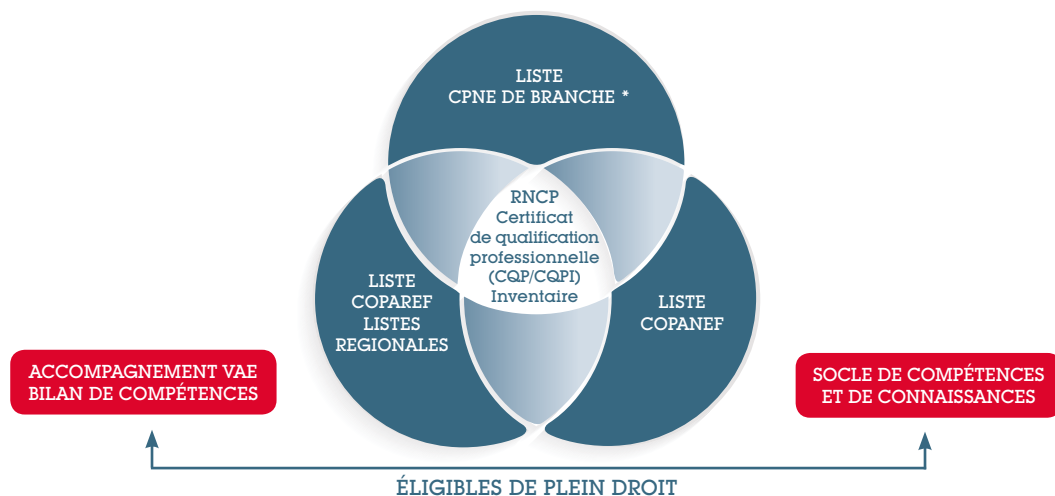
LISTE
CPNE DE BRANCHE *

RNCP
Certificat
de qualification
professionnelle
(CQP/CQPI)
Inventaire

LISTE
COPAREF
LISTES
REGIONALES

LISTE
COPANEF

ACCOMPAGNEMENT VAE
BILAN DE COMPÉTENCES

SOCLE DE COMPÉTENCES
ET DE CONNAISSANCES

ÉLIGIBLES DE PLEIN DROIT